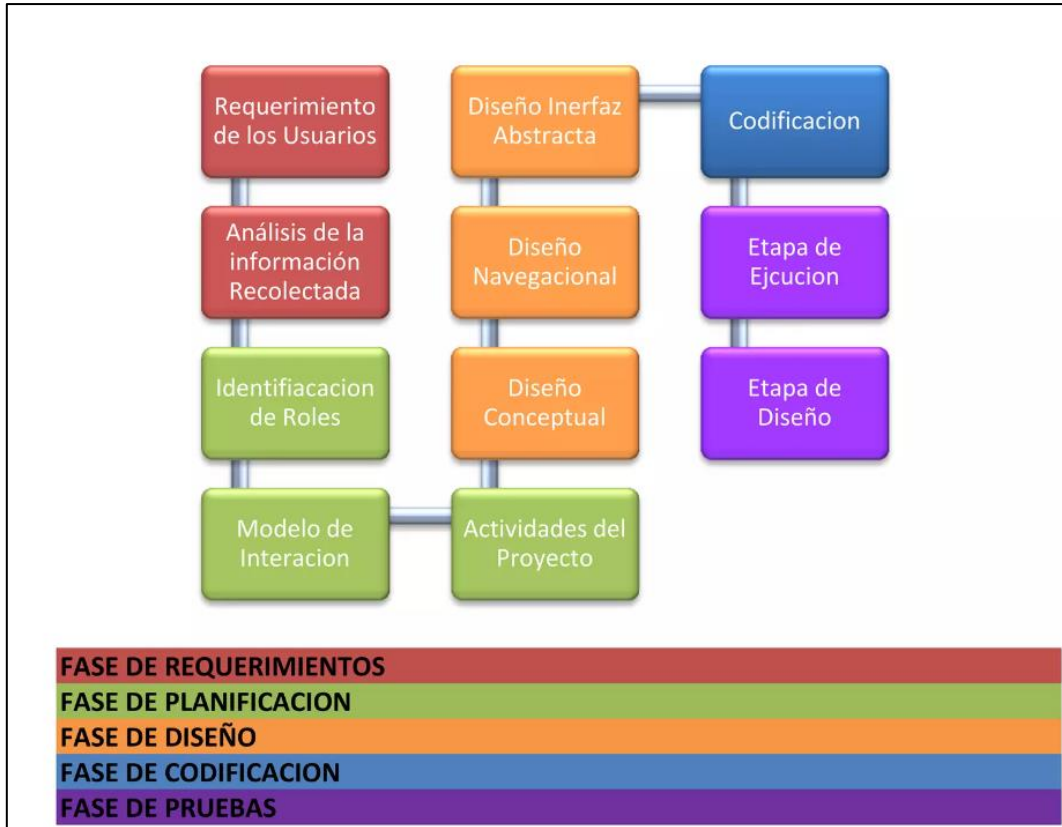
Requerimiento de los Usuarios

Análisis de la información Recolectada

Identifiacacion de Roles

Modelo de Interacion

Actividades del Proyecto

Diseño Conceptual

Diseño Navegacional

Diseño Inerfaz Abstracta

Codificacion

Etapa de Ejcucion

Etapa de Diseño

FASE DE REQUERIMIENTOS
FASE DE PLANIFICACION
FASE DE DISEÑO
FASE DE CODIFICACION
FASE DE PRUEBAS